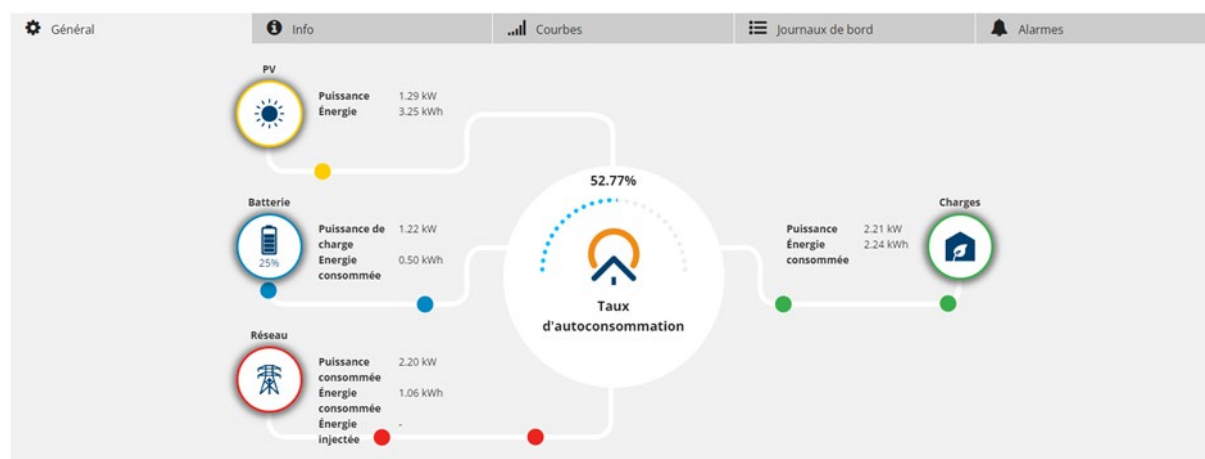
Général
Info
Courbes
Journaux de bord
Alarmes

PV
Puissance 1.29 kW
Énergie 3.25 kWh

Batterie
25%
Puissance de charge 1.22 kW
Énergie consommée 0.50 kWh

Réseau
Puissance consommée 2.20 kW
Énergie consommée 1.06 kWh
Énergie injectée -

52.77%
Taux d'autoconsommation

Charges
Puissance 2.21 kW
Énergie consommée 2.24 kWh